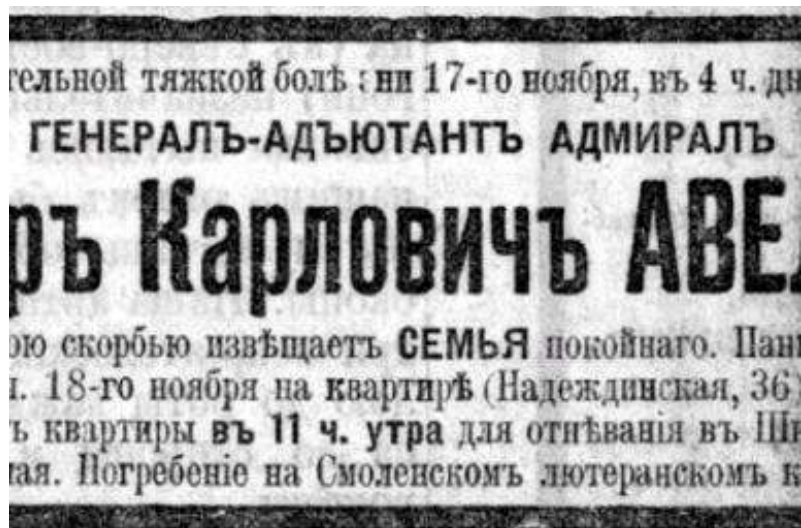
тельной тяжкой болѣ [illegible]ни 17-го ноября, въ 4 ч. дн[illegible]
ГЕНЕРАЛЪ-АДЪЮТАНТЪ АДМИРАЛЪ
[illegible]ръ Карловичъ АВЕ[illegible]
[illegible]ю скорбью извѣщаетъ СЕМЬЯ покойнаго. Пан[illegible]
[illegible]. 18-го ноября на квартирѣ (Надеждинская, 36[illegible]
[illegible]ъ квартиры въ 11 ч. утра для отпѣванія въ Ши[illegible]
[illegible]ая. Погребеніе на Смоленскомъ лютеранскомъ к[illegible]